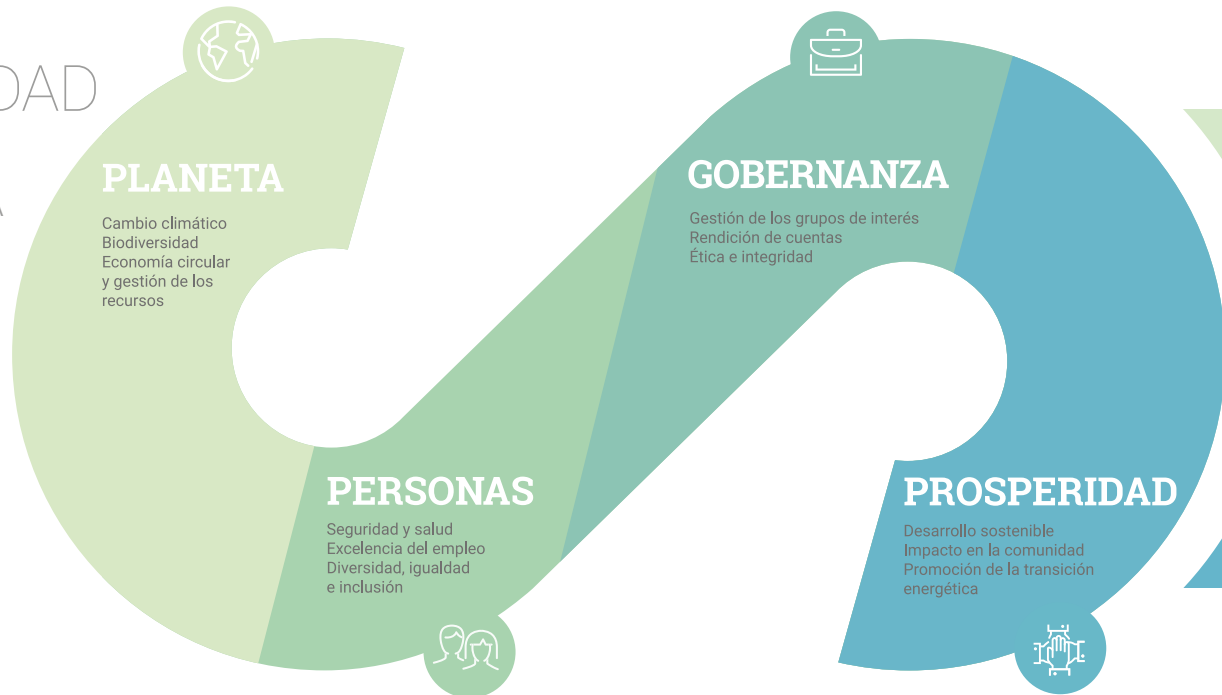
DAD

PLANETA
Cambio climático
Biodiversidad
Economía circular y gestión de los recursos

GOBERNANZA
Gestión de los grupos de interés
Rendición de cuentas
Ética e integridad

PERSONAS
Seguridad y salud
Excelencia del empleo
Diversidad, igualdad e inclusión

PROSPERIDAD
Desarrollo sostenible
Impacto en la comunidad
Promoción de la transición energética